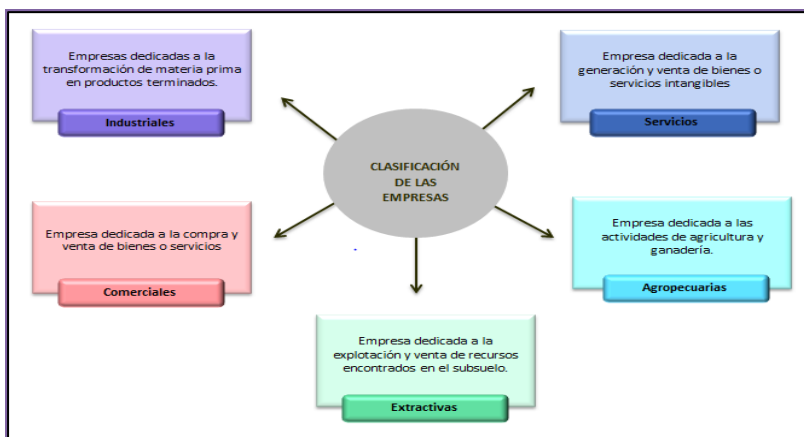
Empresas dedicadas a la transformación de materia prima en productos terminados.

Industriales

Empresa dedicada a la generación y venta de bienes o servicios intangibles

Servicios

CLASIFICACIÓN DE LAS EMPRESAS

Empresa dedicada a la compra y venta de bienes o servicios

Comerciales

Empresa dedicada a las actividades de agricultura y ganadería.

Agropecuarias

Empresa dedicada a la explotación y venta de recursos encontrados en el subsuelo.

Extractivas